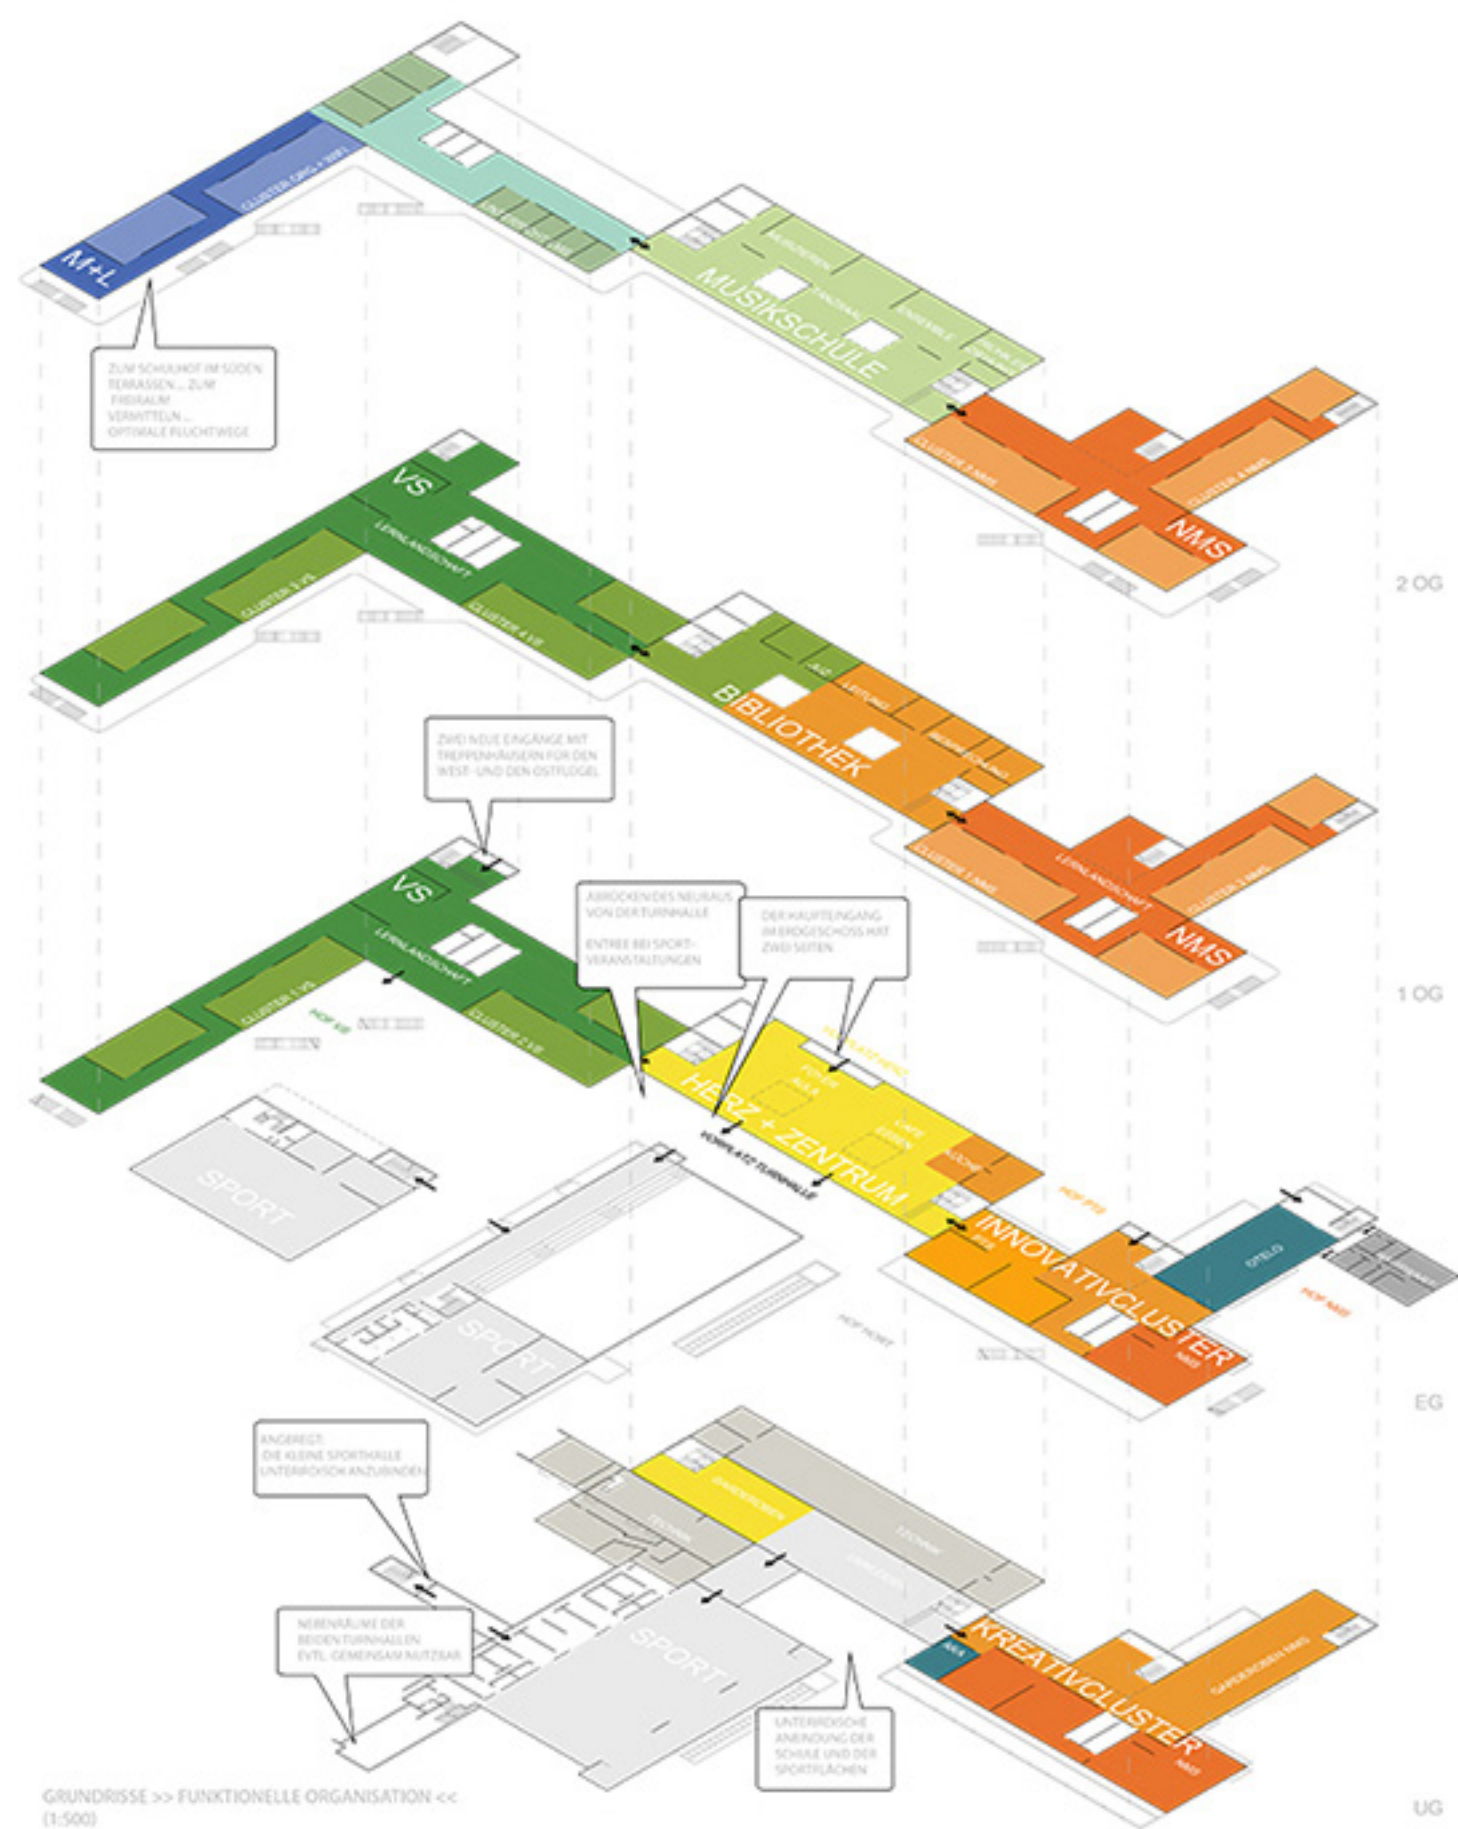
M+L

CLUSTER ORG + WKL

MUSIKSCHULE

ZUM SCHULHOF IM SÜDEN TERRASSEN ... ZUM FREIRAUM VERMITTELN ... OPTIMALE FLUCHTWEGE

NMS

VS

LERNLANDSCHAFT

CLUSTER 3 VS

CLUSTER 4 VS

BIBLIOTHEK

2 OG

ZWEI NEUE EINGÄNGE MIT TREPPENHÄUSERN FÜR DEN WEST- UND DEN OSTFLÜGEL

VS

LERNLANDSCHAFT

CLUSTER 1 VS

CLUSTER 2 VS

ABRÜCKEN DES NEUBAUS VON DER TURNHALLE

ENTREE BEI SPORTVERANSTALTUNGEN

DER HAUPTEINGANG IM ERDGESCHOSS HAT ZWEI SEITEN

LERNLANDSCHAFT

NMS

1 OG

HERZ + ZENTRUM

VORPLATZ TURNHALLE

SPORT

SPORT

INNOVATIVCLUSTER

EG

ANGEREGT: DIE KLEINE SPORTHALLE UNTERIRDISCH ANZUBINDEN

GARDEROBEN

TECHNIK

NEBENRÄUME DER BEIDEN TURNHALLEN EVTL. GEMEINSAM NUTZBAR

SPORT

KREATIVCLUSTER

UNTERIRDISCHE ANBINDUNG DER SCHULE UND DER SPORTFLÄCHEN

GRUNDRISSE >> FUNKTIONELLE ORGANISATION << (1:500)

UG